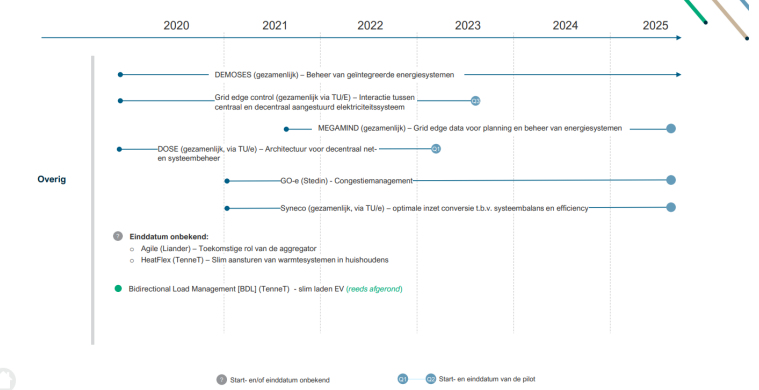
2020 2021 2022 2023 2024 2025

Overig

DEMOSES (gezamenlijk) – Beheer van geïntegreerde energiesystemen

Grid edge control (gezamenlijk via TU/E) – Interactie tussen centraal en decentraal aangestuurd elektriciteitssysteem

Q3

MEGAMIND (gezamenlijk) – Grid edge data voor planning en beheer van energiesystemen

DOSE (gezamenlijk, via TU/e) – Architectuur voor decentraal net- en systeembeheer

Q1

GO-e (Stedin) - Congestiemanagement

Syneco (gezamenlijk, via TU/e) – optimale inzet conversie t.b.v. systeembalans en efficiency

?

Einddatum onbekend:

○ Agile (Liander) – Toekomstige rol van de aggregator

○ HeatFlex (TenneT) – Slim aansturen van warmtesystemen in huishoudens

Bidirectional Load Management [BDL] (TenneT) - slim laden EV (reeds afgerond)

? Start- en/of einddatum onbekend

Q1 Q2 Start- en einddatum van de pilot